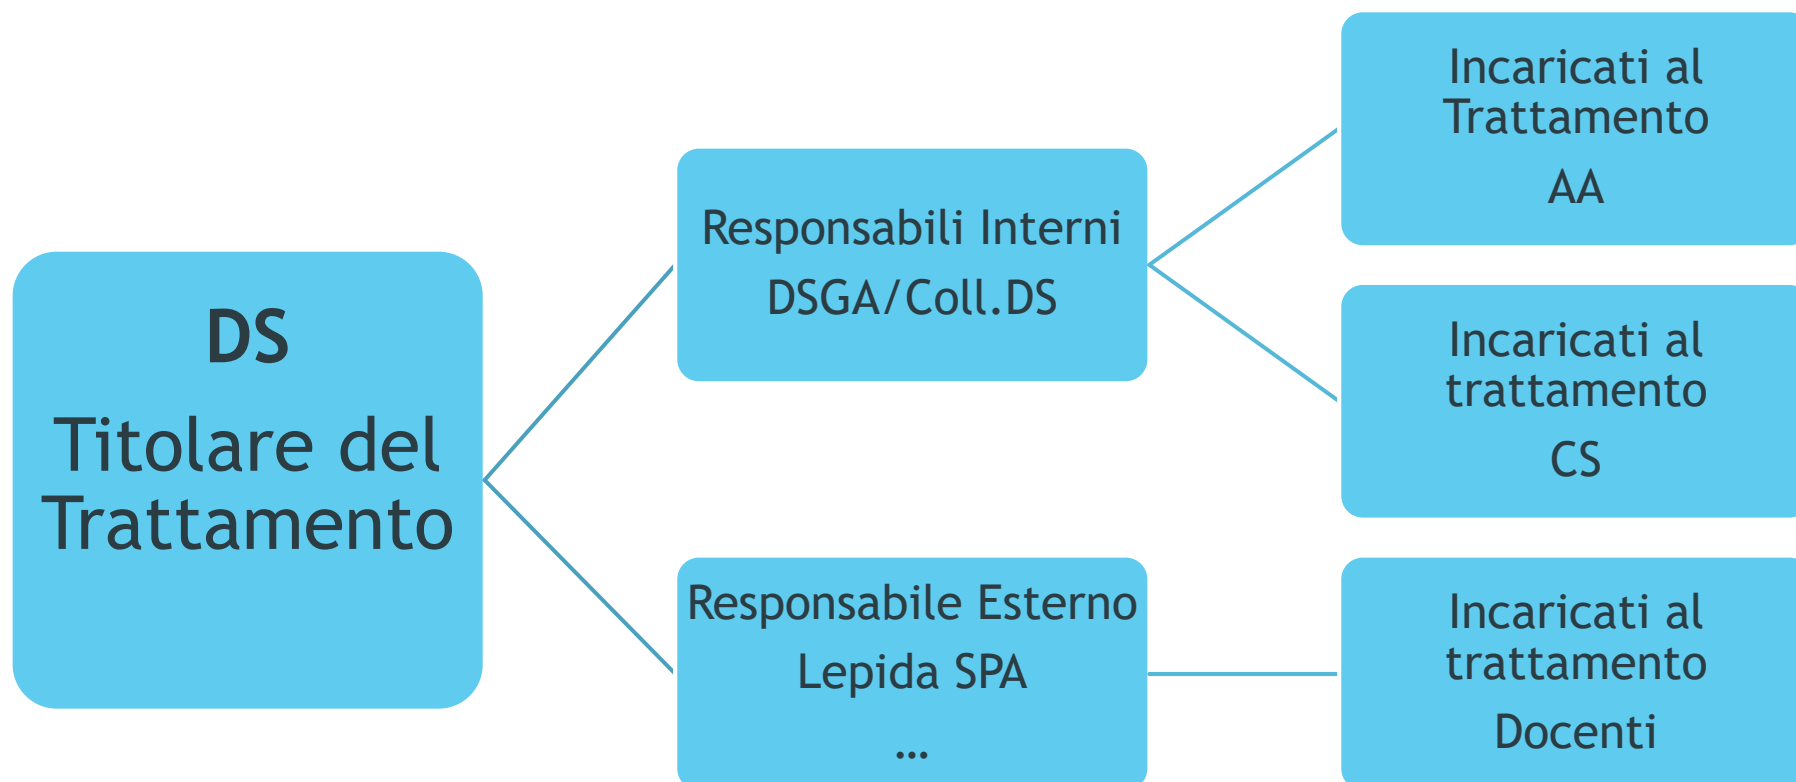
DS

Titolare del Trattamento

Responsabili Interni

DSGA/Coll.DS

Responsabile Esterno

Lepida SPA

...

Incaricati al Trattamento

AA

Incaricati al trattamento

CS

Incaricati al trattamento

Docenti